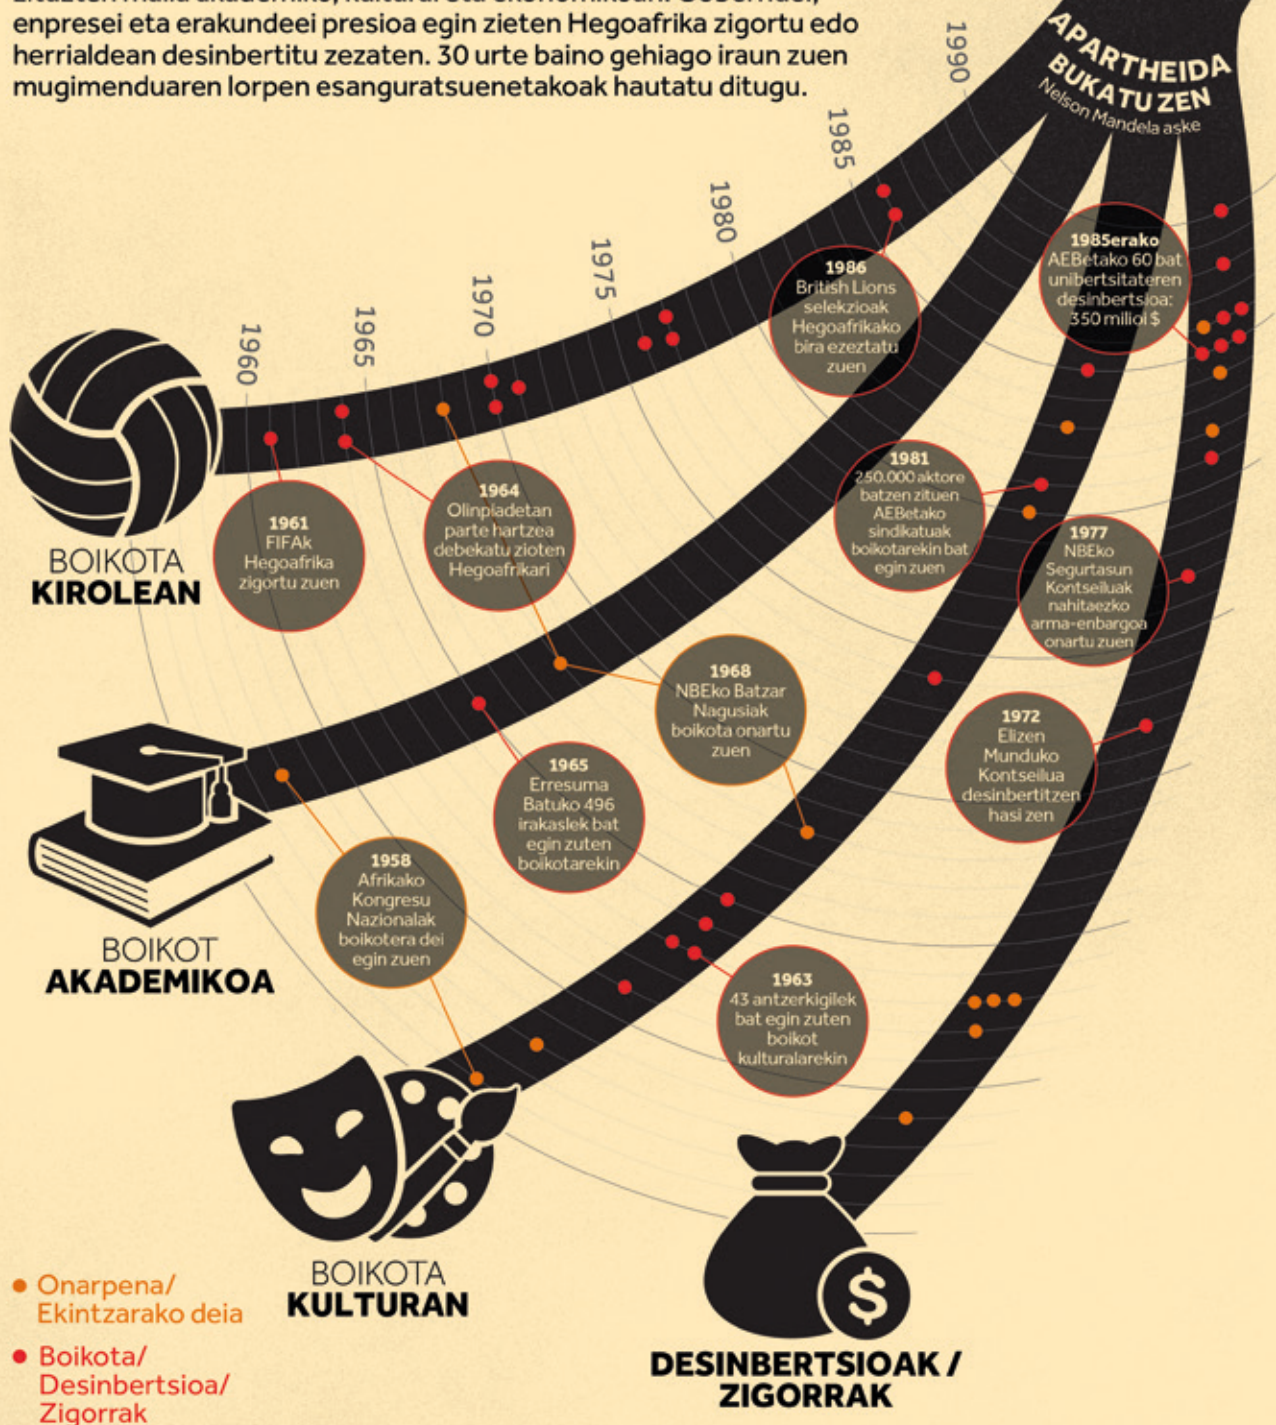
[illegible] enpresei eta erakundeei presioa egin zieten Hegoafrika zigortu edo herrialdean desinbertitu zezaten. 30 urte baino gehiago iraun zuen mugimenduaren lorpen esanguratsuenetakoak hautatu ditugu.

APARTHEIDA BUKATU ZEN
Nelson Mandela aske

1960
1965
1970
1975
1980
1985
1990

BOIKOTA KIROLEAN

1961
FIFAk Hegoafrika zigortu zuen

1964
Olinpiadetan parte hartzea debekatu zioten Hegoafrikari

1986
British Lions selekzioak Hegoafrikako bira ezeztatu zuen

1985erako
AEBetako 60 bat unibertsitateren desinbertsioa: 350 milioi $

1981
250.000 aktore batzen zituen AEBetako sindikatuak boikotarekin bat egin zuen

1977
NBEko Segurtasun Kontseiluak nahitaezko arma-enbargoa onartu zuen

1968
NBEko Batzar Nagusiak boikota onartu zuen

1972
Elizen Munduko Kontseilua desinbertitzen hasi zen

1965
Erresuma Batuko 496 irakaslek bat egin zuten boikotarekin

BOIKOT AKADEMIKOA

1958
Afrikako Kongresu Nazionalak boikotera dei egin zuen

1963
43 antzerkigilek bat egin zuten boikot kulturalarekin

BOIKOTA KULTURAN

DESINBERTSIOAK / ZIGORRAK

Onarpena/ Ekintzarako deia

Boikota/ Desinbertsioa/ Zigorrak